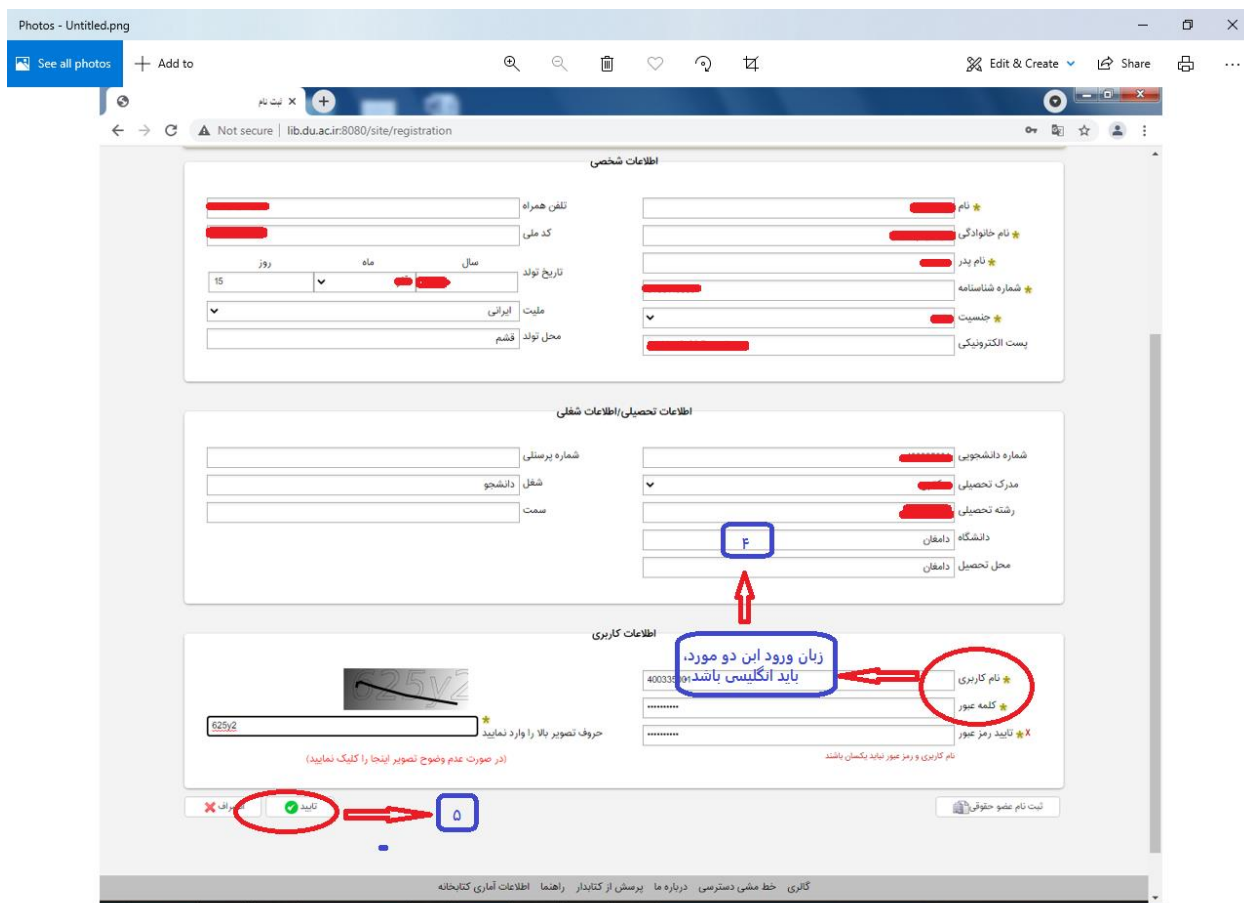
Photos - Untitled.png

See all photos
Add to
Edit & Create
Share

ثبت نام
Not secure | lib.du.ac.ir:8080/site/registration

اطلاعات شخصی

نام
نام خانوادگی
نام پدر
شماره شناسنامه
جنسیت
پست الکترونیکی

تلفن همراه
کد ملی
تاریخ تولد
سال
ماه
روز
15
ملیت ایرانی
محل تولد قشم

اطلاعات تحصیلی/اطلاعات شغلی

شماره دانشجویی
مدرک تحصیلی
رشته تحصیلی
دانشگاه دامغان
محل تحصیل دامغان

شماره پرسنلی
شغل دانشجو
سمت

۴

اطلاعات کاربری

زبان ورود این دو مورد، باید انگلیسی باشد.

نام کاربری 40033
کلمه عبور
تایید رمز عبور
نام کاربری و رمز عبور نباید یکسان باشند

625y2
حروف تصویر بالا را وارد نمایید 625y2
(در صورت عدم وضوح تصویر اینجا را کلیک نمایید)

ثبت نام عضو حقوقی
تایید
انصراف
۵

گالری خط مشی دسترسی درباره ما پرسش از کتابدار راهنما اطلاعات آماری کتابخانه